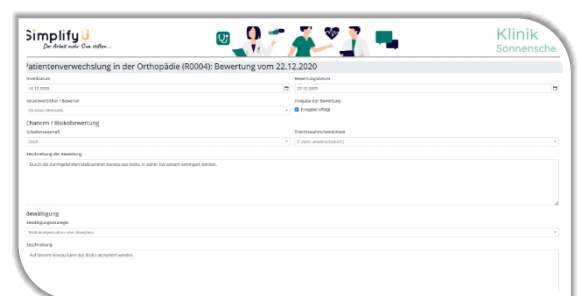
Simplify U
Der Arbeit mehr Sinn stiften ...

Klinik
Sonnensche

Patientenverwechslung in der Orthopädie (R0004): Bewertung vom 22.12.2020

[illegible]datum
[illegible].12.2020

Bewertungsdatum
22.12.2020

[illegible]ortlicher / Bewerter
Christian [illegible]

Freigabe der Bewertung
Freigabe erfolgt

Chancen / Risikobewertung

Schadensausmaß
Groß

Eintrittswahrscheinlichkeit
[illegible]

Beschreibung der Bewertung
Durch die durchgeführten Maßnahmen konnte das Risiko in seiner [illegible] verringert werden.

Bewältigung
Bewältigungsstrategie
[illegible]

Beschreibung
Auf diesem Niveau kann das Risiko akzeptiert werden.